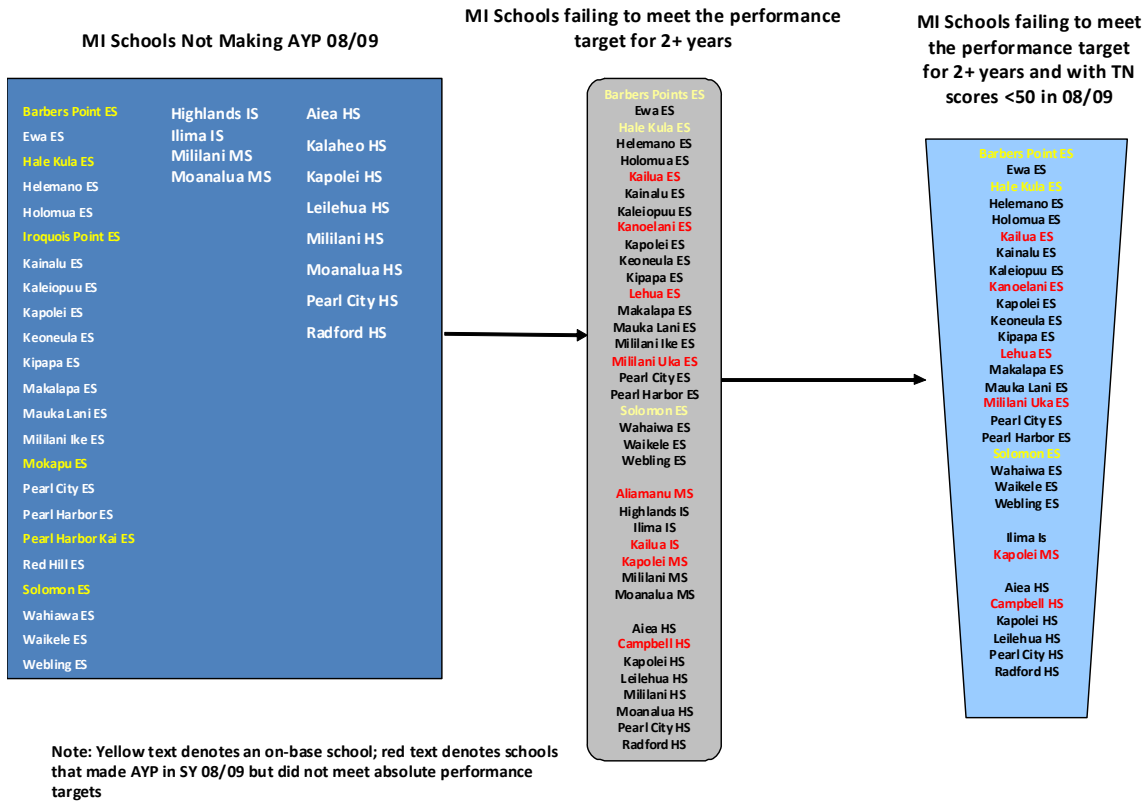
MI Schools Not Making AYP 08/09

Barbers Point ES
Ewa ES
Hale Kula ES
Helemano ES
Holomua ES
Iroquois Point ES
Kainalu ES
Kaleiopuu ES
Kapolei ES
Keoneula ES
Kipapa ES
Makalapa ES
Mauka Lani ES
Mililani Ike ES
Mokapu ES
Pearl City ES
Pearl Harbor ES
Pearl Harbor Kai ES
Red Hill ES
Solomon ES
Wahiawa ES
Waikele ES
Webling ES

Highlands IS
Ilima IS
Mililani MS
Moanalua MS

Aiea HS
Kalaheo HS
Kapolei HS
Leilehua HS
Mililani HS
Moanalua HS
Pearl City HS
Radford HS

MI Schools failing to meet the performance target for 2+ years

Barbers Points ES
Ewa ES
Hale Kula ES
Helemano ES
Holomua ES
Kailua ES
Kainalu ES
Kaleiopuu ES
Kanoelani ES
Kapolei ES
Keoneula ES
Kipapa ES
Lehua ES
Makalapa ES
Mauka Lani ES
Mililani Ike ES
Mililani Uka ES
Pearl City ES
Pearl Harbor ES
Solomon ES
Wahaiwa ES
Waikele ES
Webling ES

Aliamanu MS
Highlands IS
Ilima IS
Kailua IS
Kapolei MS
Mililani MS
Moanalua MS

Aiea HS
Campbell HS
Kapolei HS
Leilehua HS
Mililani HS
Moanalua HS
Pearl City HS
Radford HS

MI Schools failing to meet the performance target for 2+ years and with TN scores <50 in 08/09

Barbers Point ES
Ewa ES
Hale Kula ES
Helemano ES
Holomua ES
Kailua ES
Kainalu ES
Kaleiopuu ES
Kanoelani ES
Kapolei ES
Keoneula ES
Kipapa ES
Lehua ES
Makalapa ES
Mauka Lani ES
Mililani Uka ES
Pearl City ES
Pearl Harbor ES
Solomon ES
Wahaiwa ES
Waikele ES
Webling ES

Ilima Is
Kapolei MS

Aiea HS
Campbell HS
Kapolei HS
Leilehua HS
Pearl City HS
Radford HS

Note: Yellow text denotes an on-base school; red text denotes schools that made AYP in SY 08/09 but did not meet absolute performance targets